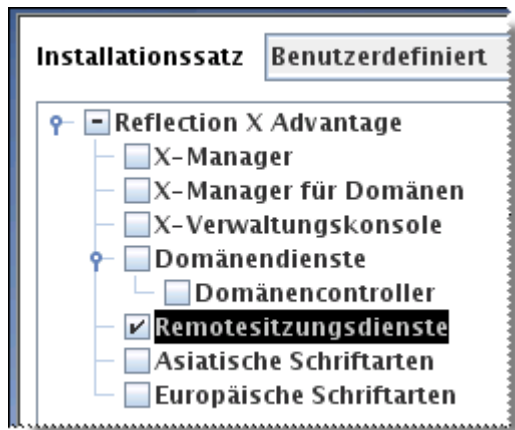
Installationssatz Benutzerdefiniert

Reflection X Advantage
X-Manager
X-Manager für Domänen
X-Verwaltungskonsole
Domänendienste
Domänencontroller
Remotesitzungsdienste
Asiatische Schriftarten
Europäische Schriftarten